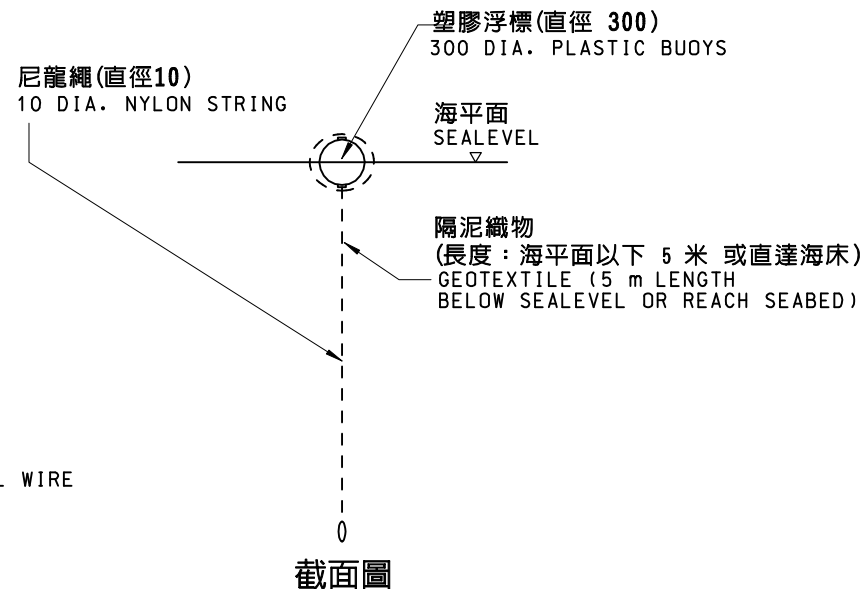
塑膠浮標(直徑 300)
300 DIA. PLASTIC BUOYS

尼龍繩(直徑10)
10 DIA. NYLON STRING

海平面
SEALEVEL

隔泥織物
(長度：海平面以下 5 米 或直達海床)
GEOTEXTILE (5 m LENGTH
BELOW SEALEVEL OR REACH SEABED)

L WIRE

0

截面圖